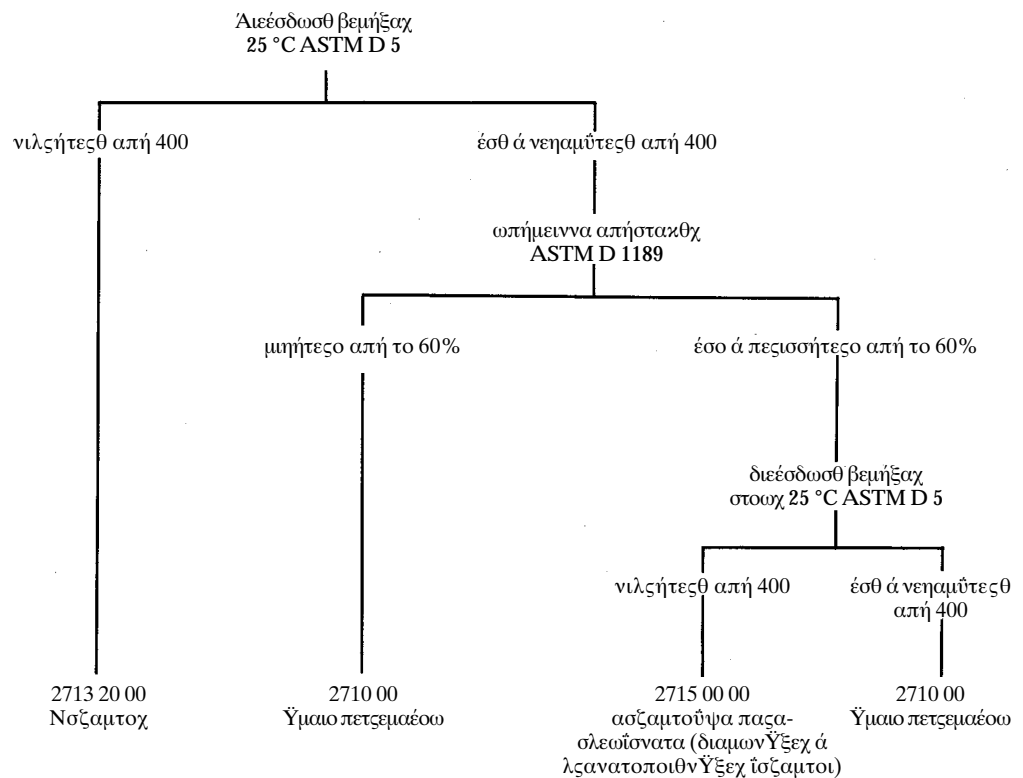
Άιεέσδωσθ βεμήξαχ
25 °C ASTM D 5

νιλςήτεςθ απή 400

έσθ ά νεηαμΰτεςθ απή 400

ωπήμειννα απήστακθχ
ASTM D 1189

μιηήτεσο απή το 60%

έσο ά πεσισσήτεσο απή το 60%

διεέσδωσθ βεμήξαχ
στοωχ 25 °C ASTM D 5

νιλςήτεςθ απή 400

έσθ ά νεηαμΰτεςθ απή 400

2713 20 00
Νσζαμτοχ

2710 00
Ÿμαιο πετςεμαέοω

2715 00 00
ασζαμτοΰψα παςασλεωΐσνατα (διαμωνŸξεχ ά λζανατοποιθνŸξεχ ΐσζαμτοι)

2710 00
Ÿμαιο πετςεμαέοω